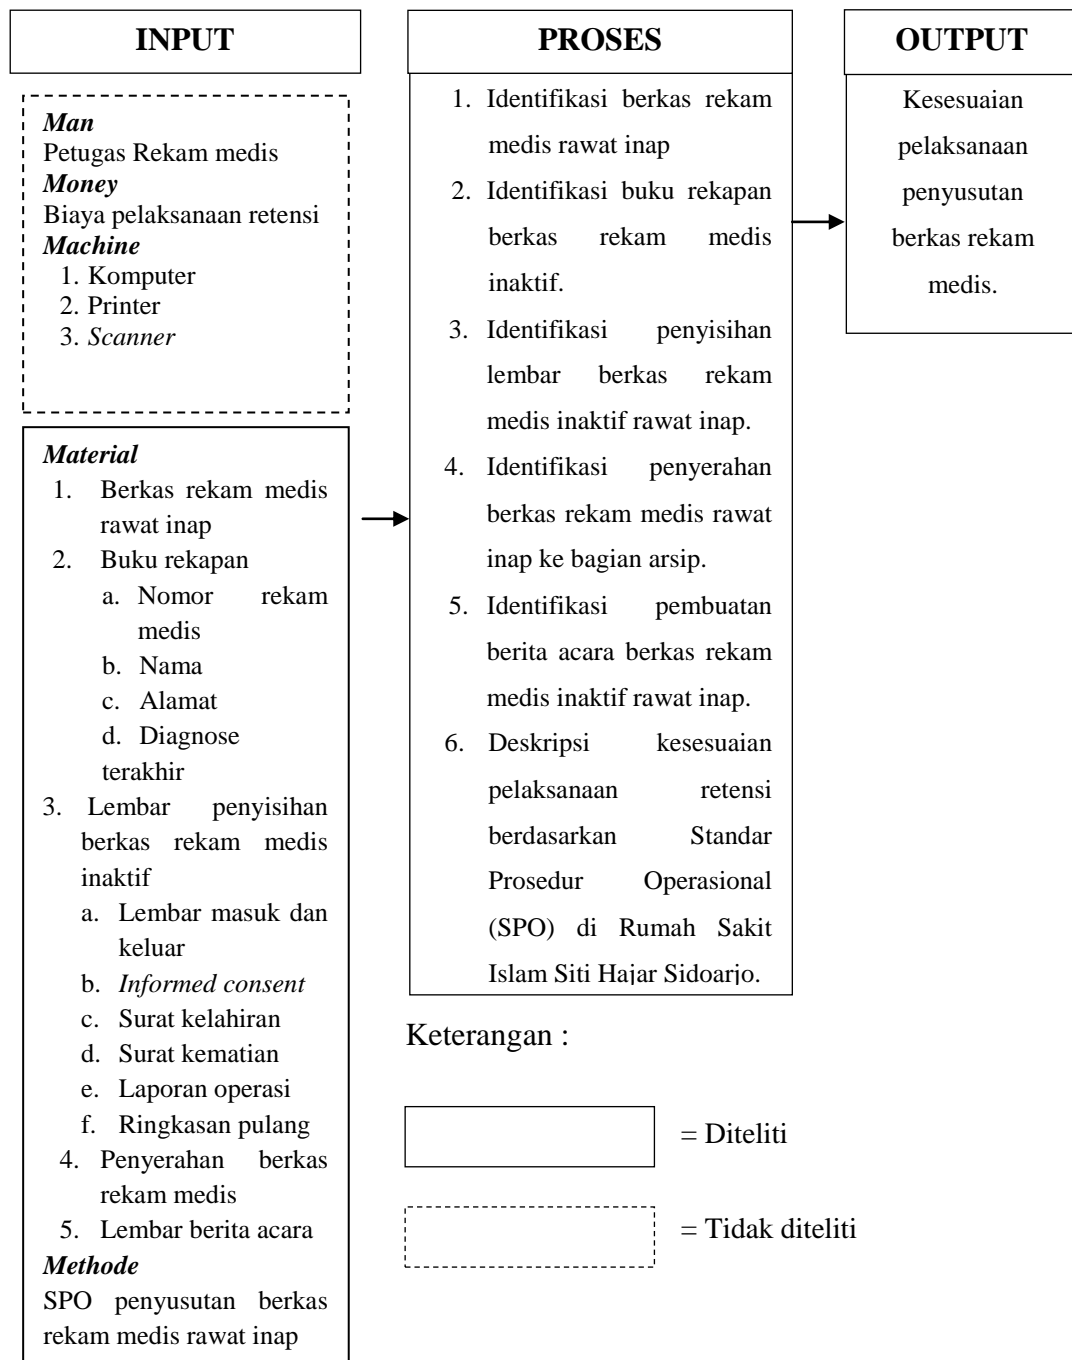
INPUT

Man
Petugas Rekam medis
Money
Biaya pelaksanaan retensi
Machine
1. Komputer
2. Printer
3. Scanner

Material
1. Berkas rekam medis rawat inap
2. Buku rekapan
a. Nomor rekam medis
b. Nama
c. Alamat
d. Diagnose terakhir
3. Lembar penyisihan berkas rekam medis inaktif
a. Lembar masuk dan keluar
b. Informed consent
c. Surat kelahiran
d. Surat kematian
e. Laporan operasi
f. Ringkasan pulang
4. Penyerahan berkas rekam medis
5. Lembar berita acara
Methode
SPO penyusutan berkas rekam medis rawat inap

PROSES

1. Identifikasi berkas rekam medis rawat inap
2. Identifikasi buku rekapan berkas rekam medis inaktif.
3. Identifikasi penyisihan lembar berkas rekam medis inaktif rawat inap.
4. Identifikasi penyerahan berkas rekam medis rawat inap ke bagian arsip.
5. Identifikasi pembuatan berita acara berkas rekam medis inaktif rawat inap.
6. Deskripsi kesesuaian pelaksanaan retensi berdasarkan Standar Prosedur Operasional (SPO) di Rumah Sakit Islam Siti Hajar Sidoarjo.

OUTPUT

Kesesuaian pelaksanaan penyusutan berkas rekam medis.

Keterangan :

= Diteliti

= Tidak diteliti